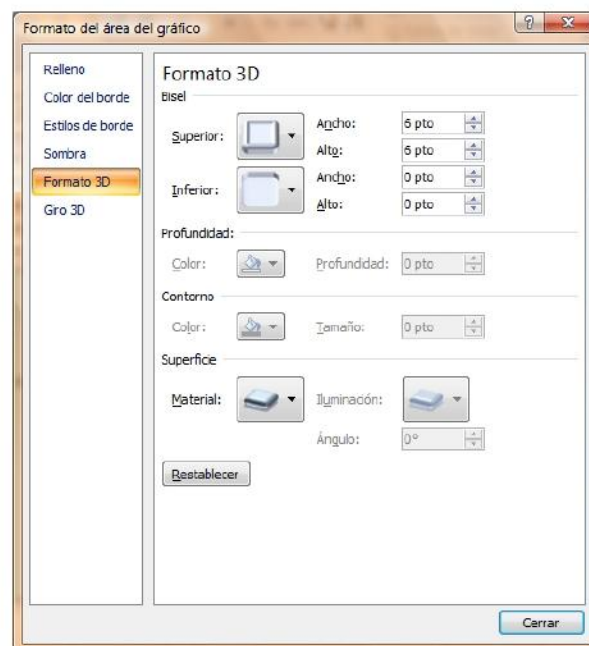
Formato del área del gráfico

?

Relleno
Color del borde
Estilos de borde
Sombra
Formato 3D
Gro 3D

Formato 3D

Bisel

Superior:
Ancho: 6 pto
Alto: 6 pto

Inferior:
Ancho: 0 pto
Alto: 0 pto

Profundidad:

Color:
Profundidad: 0 pto

Contorno

Color:
Tamaño: 0 pto

Superficie

Material:
Iluminación:
Ángulo: 0°

Restablecer

Cerrar